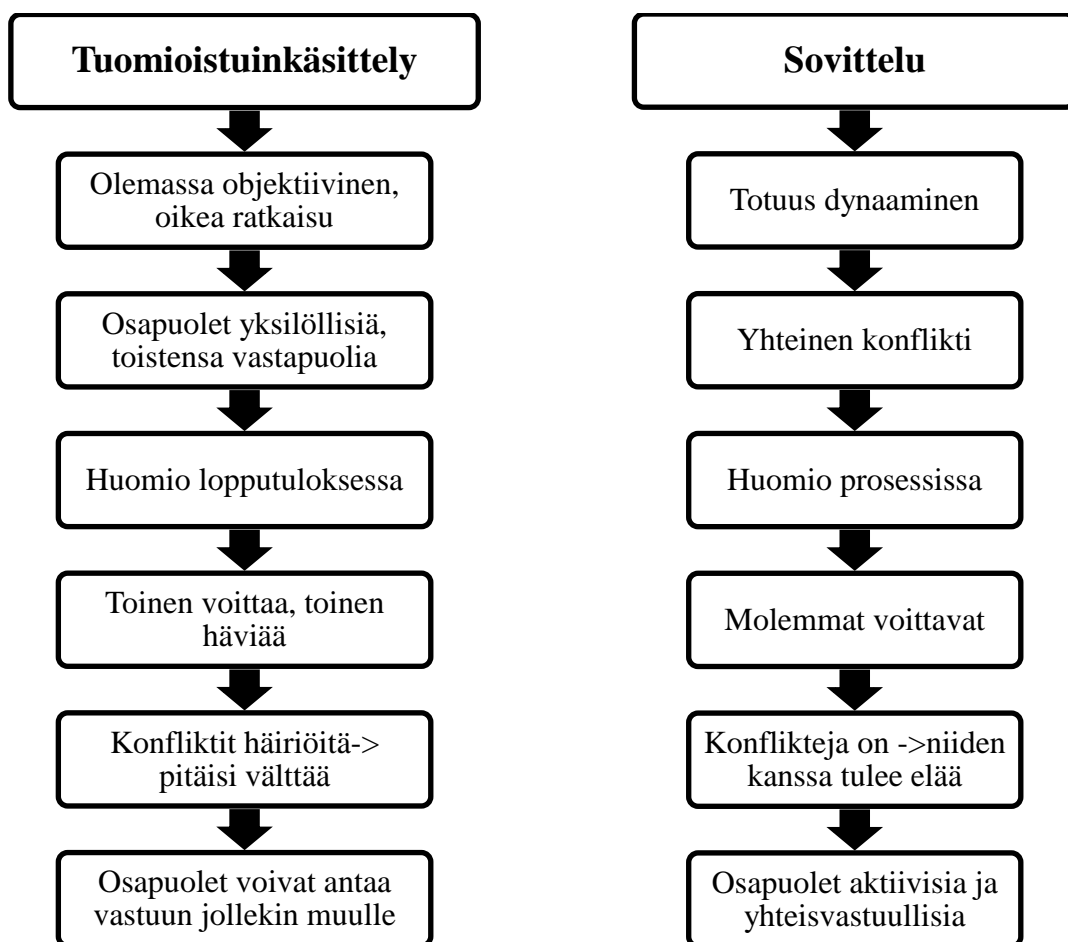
Tuomioistuinkäsittely

Olemassa objektiivinen, oikea ratkaisu

Osapuolet yksilöllisiä, toistensa vastapuolia

Huomio lopputuloksessa

Toinen voittaa, toinen häviää

Konfliktit häiriöitä-> pitäisi välttää

Osapuolet voivat antaa vastuun jollekin muulle

Sovittelu

Totuus dynaaminen

Yhteinen konflikti

Huomio prosessissa

Molemmat voittavat

Konflikteja on ->niiden kanssa tulee elää

Osapuolet aktiivisia ja yhteisvastuullisia